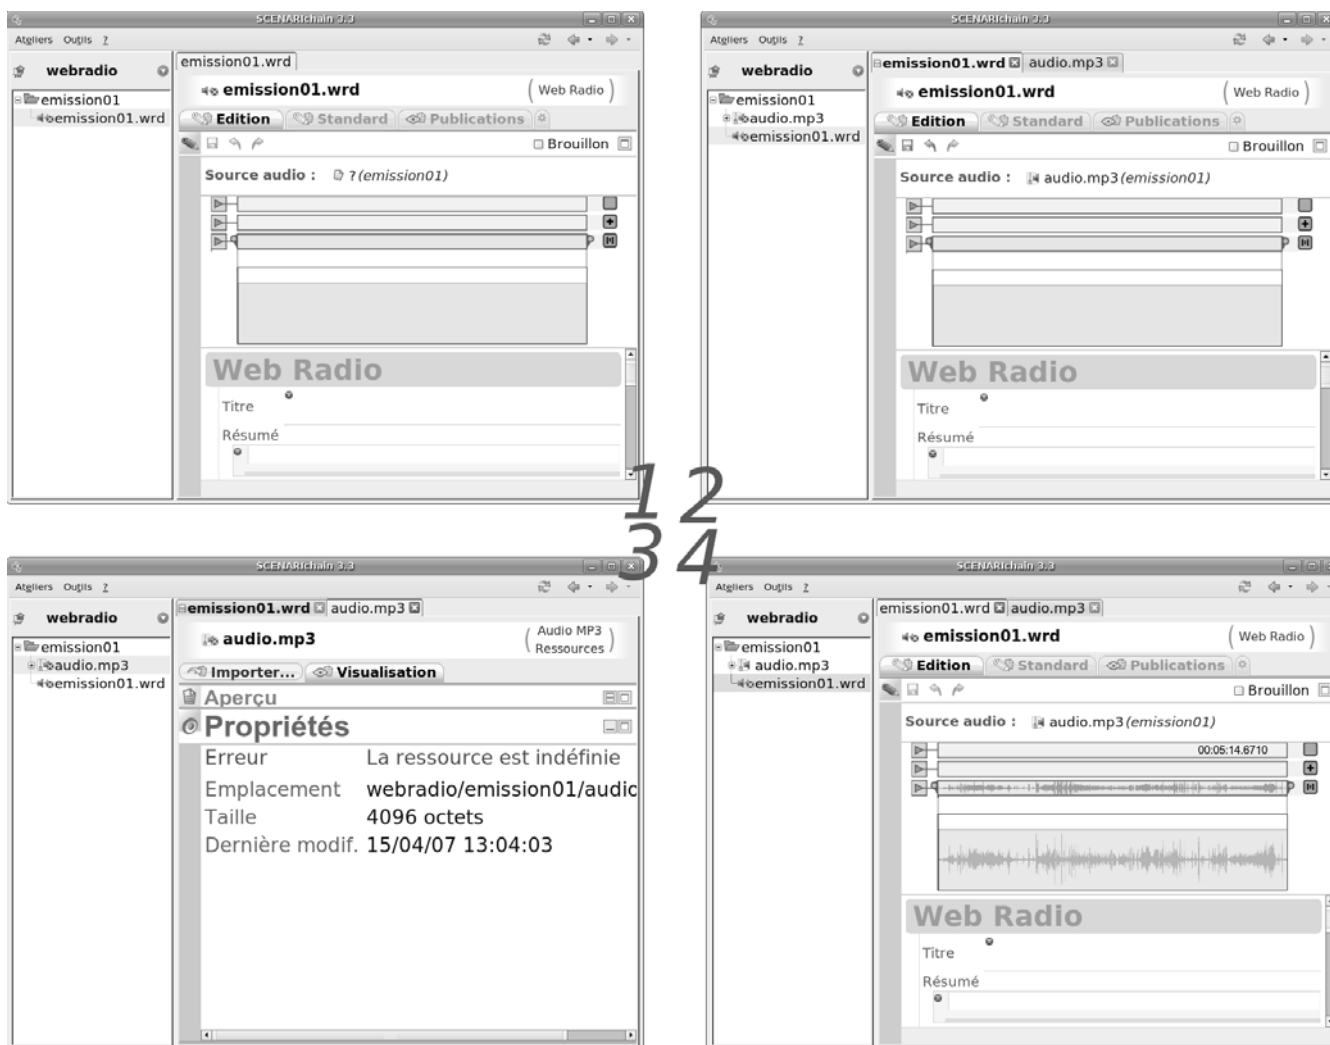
SCENARIchain 3.3

Ateliers Outils ?

webradio

emission01
emission01.wrd

emission01.wrd

emission01.wrd

Web Radio

Edition Standard Publications

Brouillon

Source audio : ? (emission01)

Web Radio

Titre

Résumé

SCENARIchain 3.3

Ateliers Outils ?

webradio

emission01
audio.mp3
emission01.wrd

emission01.wrd audio.mp3

emission01.wrd

Web Radio

Edition Standard Publications

Brouillon

Source audio : audio.mp3 (emission01)

Web Radio

Titre

Résumé

1 2
3 4

SCENARIchain 3.3

Ateliers Outils ?

webradio

emission01
audio.mp3
emission01.wrd

emission01.wrd audio.mp3

audio.mp3

Audio MP3
Ressources

Importer... Visualisation

Aperçu

Propriétés

| Erreur | La ressource est indéfinie |
|---|---|
| Emplacement | webradio/emission01/audic |
| Taille | 4096 octets |
| Dernière modif. | 15/04/07 13:04:03 |

SCENARIchain 3.3

Ateliers Outils ?

webradio

emission01
audio.mp3
emission01.wrd

emission01.wrd audio.mp3

emission01.wrd

Web Radio

Edition Standard Publications

Brouillon

Source audio : audio.mp3 (emission01)

00:05:14.6710

Web Radio

Titre

Résumé